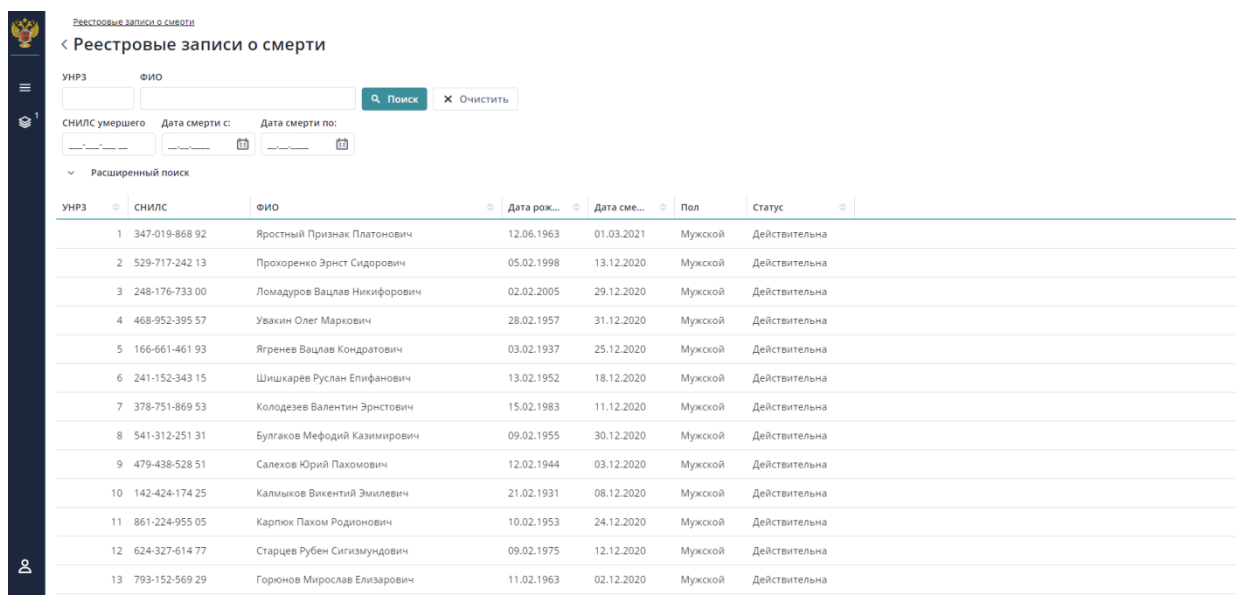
1

Реестровые записи о смерти

< Реестровые записи о смерти

УНРЗ ФИО

Поиск Очистить

СНИЛС умершего Дата смерти с: Дата смерти по:

Расширенный поиск

| УНРЗ | СНИЛС | ФИО | Дата рож... | Дата сме... | Пол | Статус |
|---|---|---|---|---|---|---|
| 1 | 347-019-868 92 | Яростный Признак Платонович | 12.06.1963 | 01.03.2021 | Мужской | Действительна |
| 2 | 529-717-242 13 | Прохоренко Эрнст Сидорович | 05.02.1998 | 13.12.2020 | Мужской | Действительна |
| 3 | 248-176-733 00 | Ломадуров Вацлав Никифорович | 02.02.2005 | 29.12.2020 | Мужской | Действительна |
| 4 | 468-952-395 57 | Увакин Олег Маркович | 28.02.1957 | 31.12.2020 | Мужской | Действительна |
| 5 | 166-661-461 93 | Ягренев Вацлав Кондратович | 03.02.1937 | 25.12.2020 | Мужской | Действительна |
| 6 | 241-152-343 15 | Шишкарёв Руслан Епифанович | 13.02.1952 | 18.12.2020 | Мужской | Действительна |
| 7 | 378-751-869 53 | Колодезев Валентин Эрнстович | 15.02.1983 | 11.12.2020 | Мужской | Действительна |
| 8 | 541-312-251 31 | Булгаков Мефодий Казимирович | 09.02.1955 | 30.12.2020 | Мужской | Действительна |
| 9 | 479-438-528 51 | Салехов Юрий Пахомович | 12.02.1944 | 03.12.2020 | Мужской | Действительна |
| 10 | 142-424-174 25 | Калмыков Викентий Эмилевич | 21.02.1931 | 08.12.2020 | Мужской | Действительна |
| 11 | 861-224-955 05 | Карпюк Пахом Родионович | 10.02.1953 | 24.12.2020 | Мужской | Действительна |
| 12 | 624-327-614 77 | Старцев Рубен Сигизмундович | 09.02.1975 | 12.12.2020 | Мужской | Действительна |
| 13 | 793-152-569 29 | Горюнов Мирослав Елизарович | 11.02.1963 | 02.12.2020 | Мужской | Действительна |